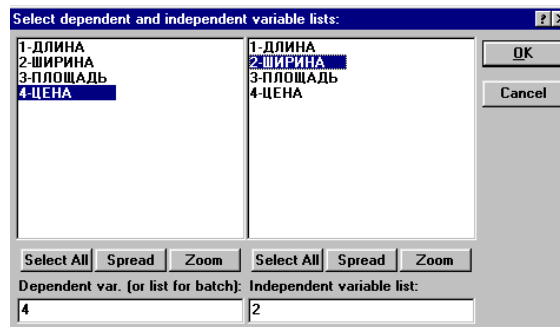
Select dependent and independent variable lists:

?

1-ДЛИНА
2-ШИРИНА
3-ПЛОЩАДЬ
4-ЦЕНА

1-ДЛИНА
2-ШИРИНА
3-ПЛОЩАДЬ
4-ЦЕНА

OK

Cancel

Select All Spread Zoom

Select All Spread Zoom

Dependent var. (or list for batch):

4

Independent variable list:

2